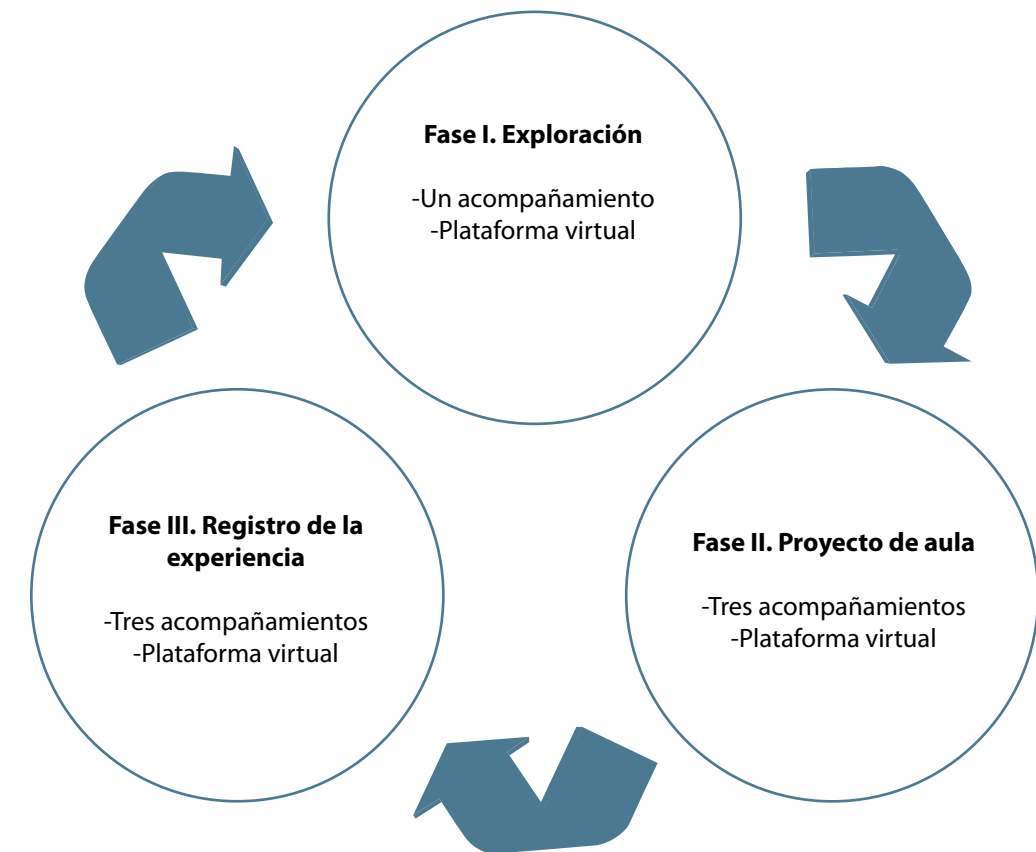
**Fase I. Exploración**

-Un acompañamiento
-Plataforma virtual

**Fase II. Proyecto de aula**

-Tres acompañamientos
-Plataforma virtual

**Fase III. Registro de la experiencia**

-Tres acompañamientos
-Plataforma virtual